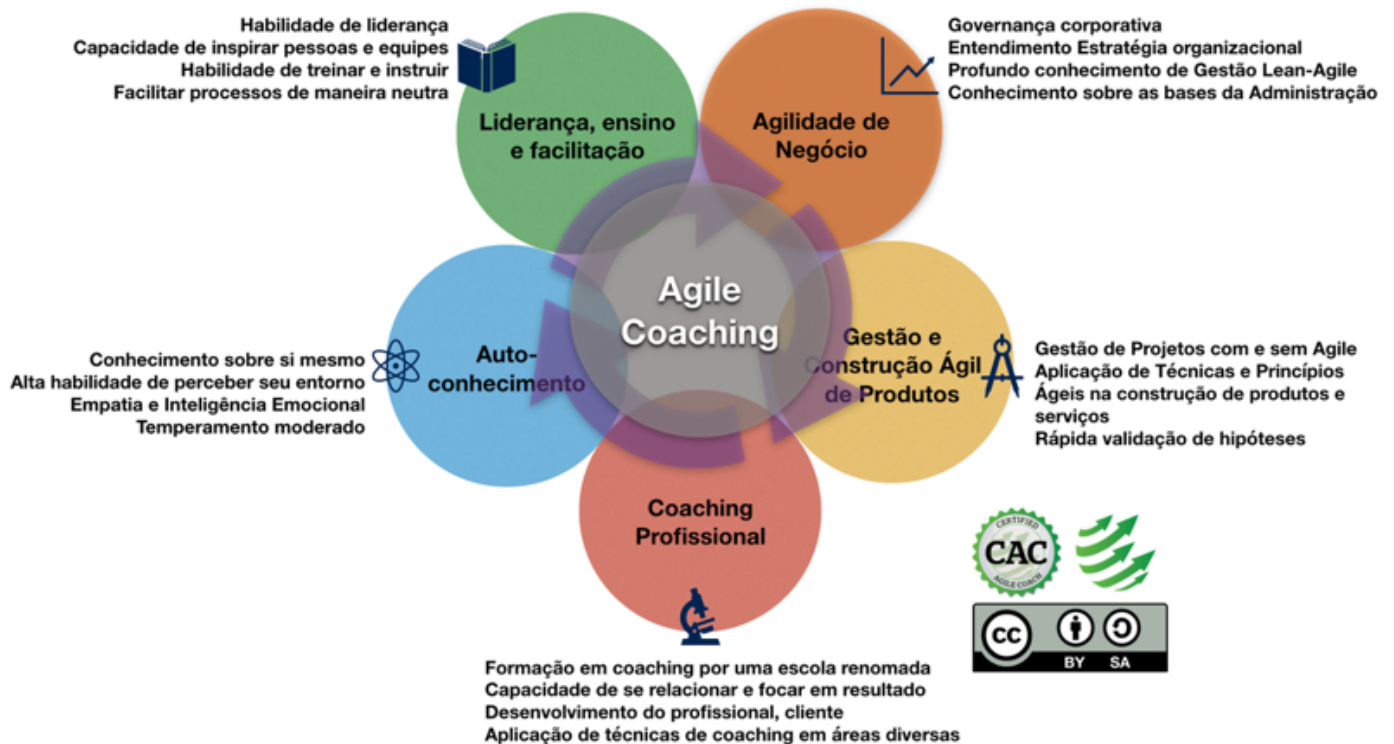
Habilidade de liderança
Capacidade de inspirar pessoas e equipes
Habilidade de treinar e instruir
Facilitar processos de maneira neutra

Liderança, ensino e facilitação

Agilidade de Negócio

Governança corporativa
Entendimento Estratégia organizacional
Profundo conhecimento de Gestão Lean-Agile
Conhecimento sobre as bases da Administração

Agile Coaching

Conhecimento sobre si mesmo
Alta habilidade de perceber seu entorno
Empatia e Inteligência Emocional
Temperamento moderado

Auto-conhecimento

Gestão e Construção Ágil de Produtos

Gestão de Projetos com e sem Agile
Aplicação de Técnicas e Princípios
Ágeis na construção de produtos e serviços
Rápida validação de hipóteses

Coaching Profissional

CERTIFIED
CAC
AGILE COACH

cc BY SA

Formação em coaching por uma escola renomada
Capacidade de se relacionar e focar em resultado
Desenvolvimento do profissional, cliente
Aplicação de técnicas de coaching em áreas diversas